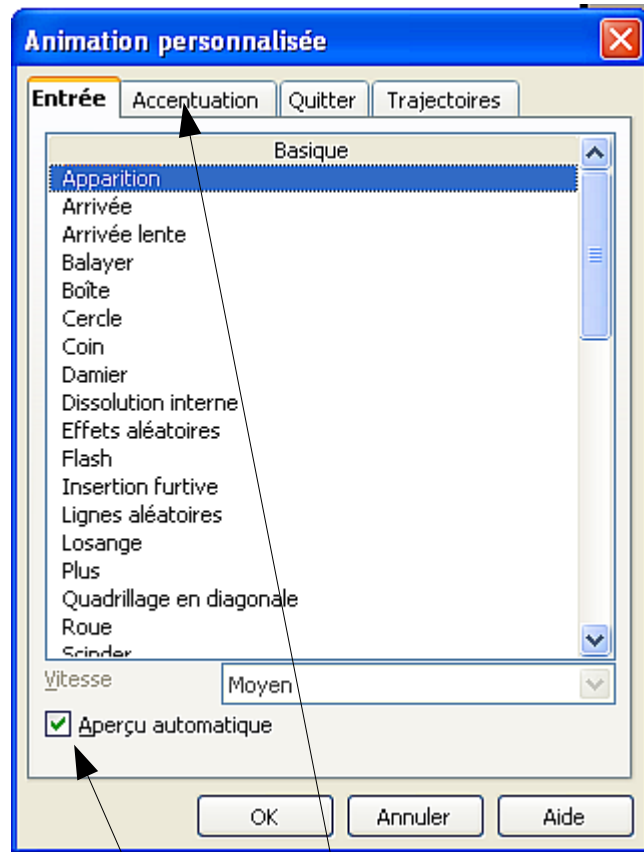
Animation personnalisée

Entrée | Accentuation | Quitter | Trajectoires

Basique

Apparition
Arrivée
Arrivée lente
Balayer
Boîte
Cercle
Coin
Damier
Dissolution interne
Effets aléatoires
Flash
Insertion furtive
Lignes aléatoires
Losange
Plus
Quadrillage en diagonale
Roue
Scinder

Vitesse Moyen

Aperçu automatique

OK Annuler Aide